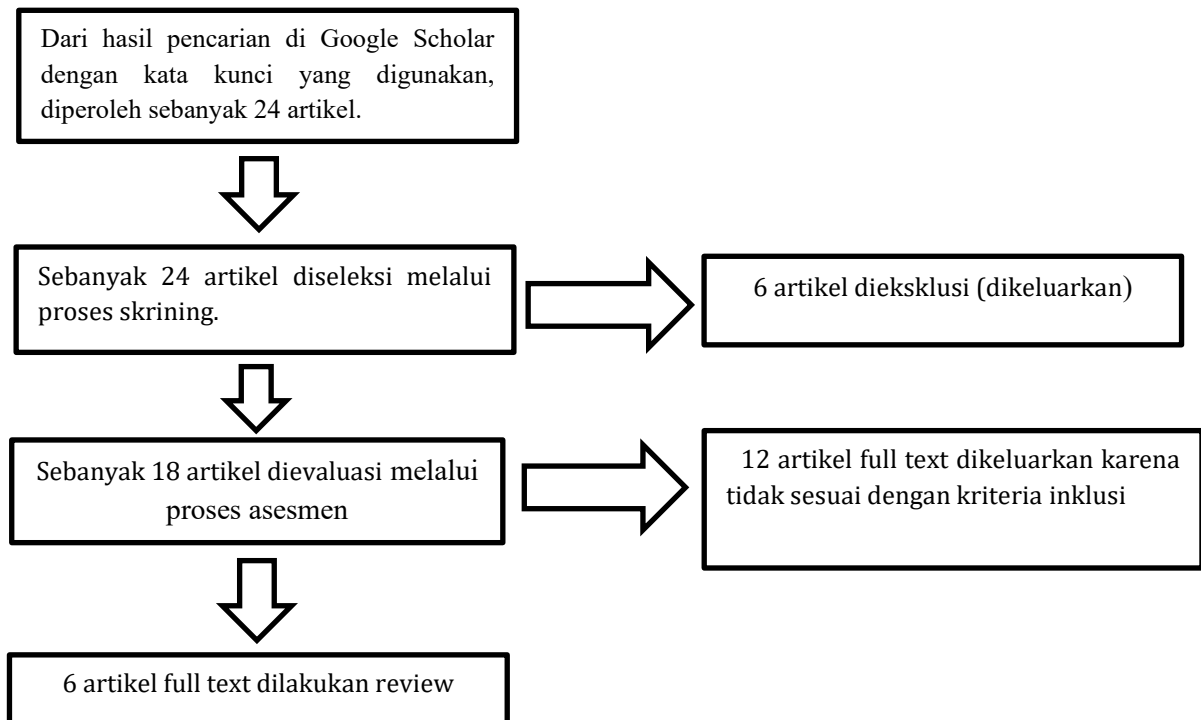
Dari hasil pencarian di Google Scholar dengan kata kunci yang digunakan, diperoleh sebanyak 24 artikel.

Sebanyak 24 artikel diseleksi melalui proses skrining.

6 artikel dieksklusi (dikeluarkan)

Sebanyak 18 artikel dievaluasi melalui proses asesmen

12 artikel full text dikeluarkan karena tidak sesuai dengan kriteria inklusi

6 artikel full text dilakukan review